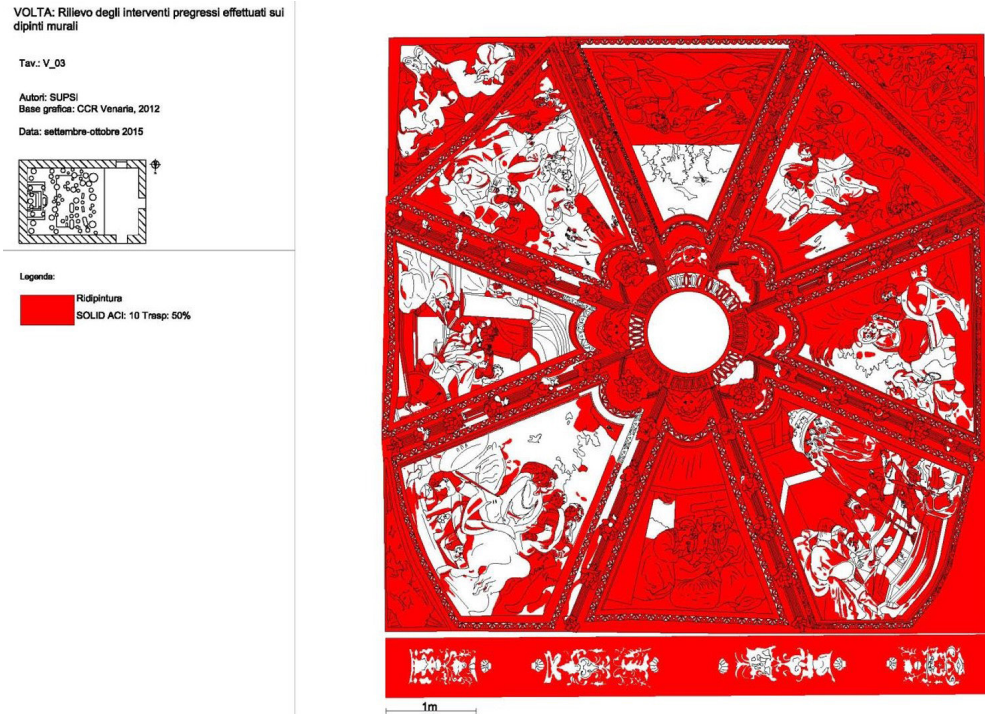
VOLTA: Rilievo degli interventi pregressi effettuati sui dipinti murali

Tav.: V_03

Autori: SUPSI
Base grafica: CCR Venaria, 2012

Data: settembre-ottobre 2015

Legenda:

Ridipintura
SOLID ACI: 10 Trasp: 50%

1m